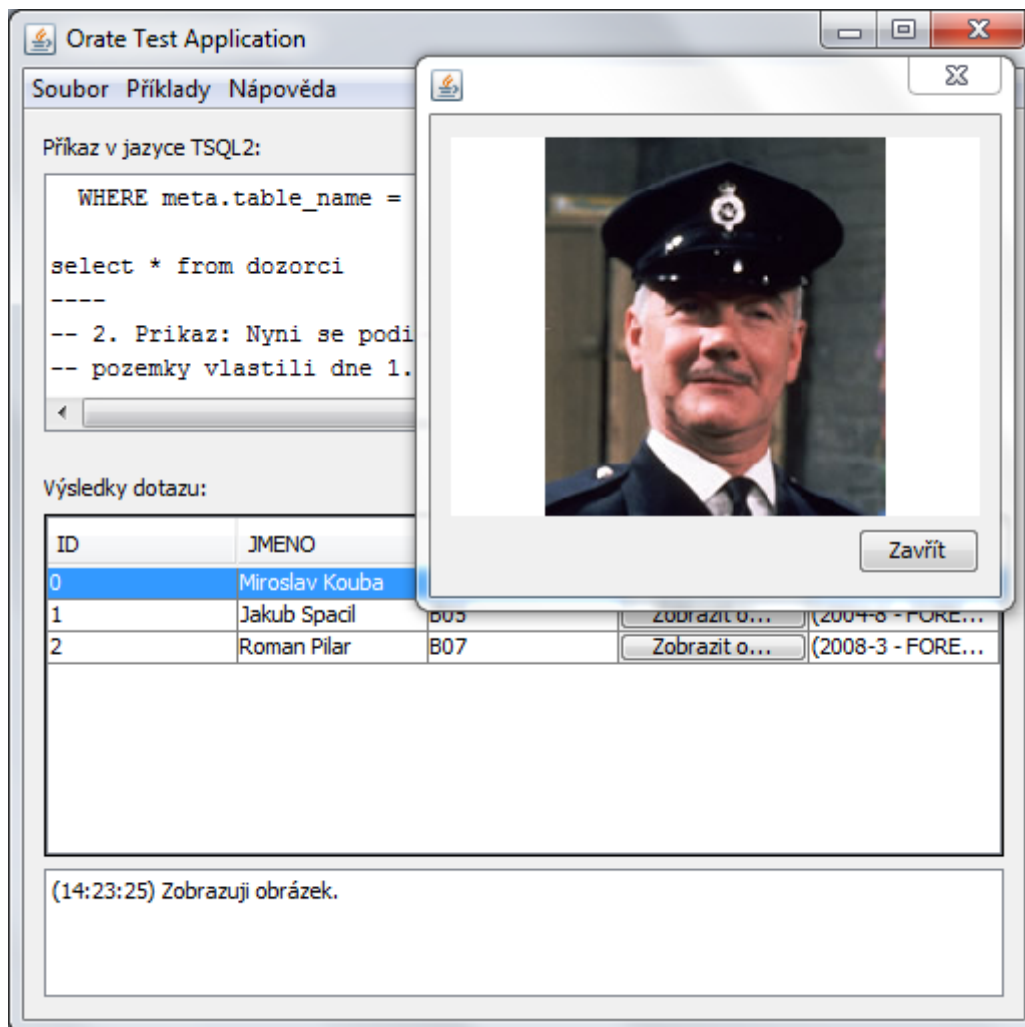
Orate Test Application

Soubor Příklady Nápověda

Příkaz v jazyce TSQL2:

WHERE meta.table_name =

select * from dozorci
----
-- 2. Prikaz: Nyni se podi
-- pozemky vlastili dne 1.

Výsledky dotazu:

| ID | JMENO | | | |
|---|---|---|---|---|
| 0 | Miroslav Kouba | | | |
| 1 | Jakub Spacil | B05 | Zobrazit o... | (2004-8 - FORE... |
| 2 | Roman Pilar | B07 | Zobrazit o... | (2008-3 - FORE... |

(14:23:25) Zobrazuji obrázek.

Zavřít